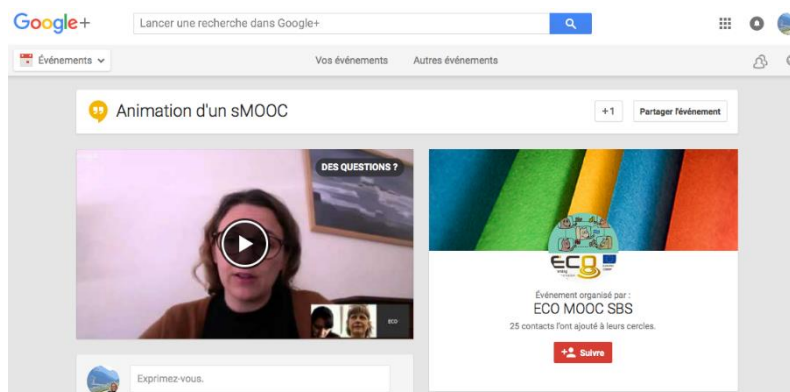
Google+

Lancer une recherche dans Google+

Événements

Vos événements

Autres événements

Animation d'un sMOOC

+1

Partager l'événement

DES QUESTIONS ?

ECO

ECO

Événement organisé par :

ECO MOOC SBS

25 contacts l'ont ajouté à leurs cercles.

Suivre

Exprimez-vous.